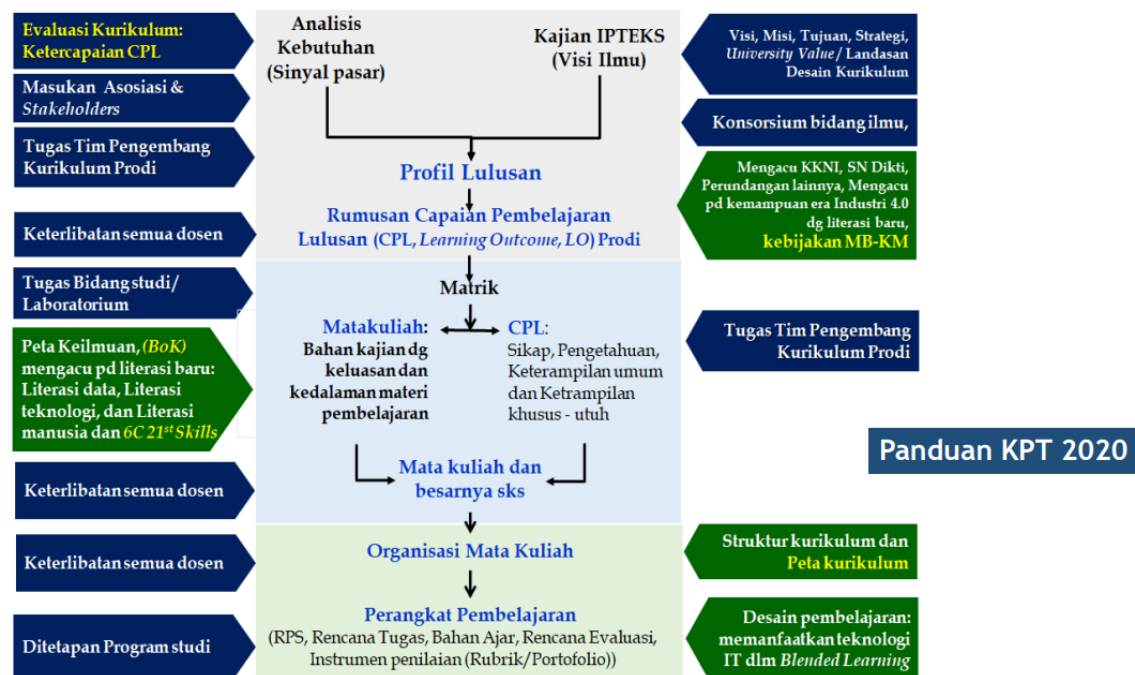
Evaluasi Kurikulum: Ketercapaian CPL

Masukan Asosiasi & Stakeholders

Tugas Tim Pengembang Kurikulum Prodi

Keterlibatan semua dosen

Tugas Bidang studi/ Laboratorium

Peta Keilmuan, (BoK) mengacu pd literasi baru: Literasi data, Literasi teknologi, dan Literasi manusia dan 6C 21$^{st}$ Skills

Keterlibatan semua dosen

Keterlibatan semua dosen

Ditetapan Program studi

Analisis Kebutuhan (Sinyal pasar)

Kajian IPTEKS (Visi Ilmu)

Profil Lulusan

Rumusan Capaian Pembelajaran Lulusan (CPL, Learning Outcome, LO) Prodi

Matrik

Matakuliah: Bahan kajian dg keluasan dan kedalaman materi pembelajaran

CPL: Sikap, Pengetahuan, Keterampilan umum dan Ketrampilan khusus - utuh

Mata kuliah dan besarnya sks

Organisasi Mata Kuliah

Perangkat Pembelajaran (RPS, Rencana Tugas, Bahan Ajar, Rencana Evaluasi, Instrumen penilaian (Rubrik/Portofolio))

Visi, Misi, Tujuan, Strategi, University Value / Landasan Desain Kurikulum

Konsorsium bidang ilmu,

Mengacu KKNI, SN Dikti, Perundangan lainnya, Mengacu pd kemampuan era Industri 4.0 dg literasi baru, kebijakan MB-KM

Tugas Tim Pengembang Kurikulum Prodi

Panduan KPT 2020

Struktur kurikulum dan Peta kurikulum

Desain pembelajaran: memanfaatkan teknologi IT dlm Blended Learning